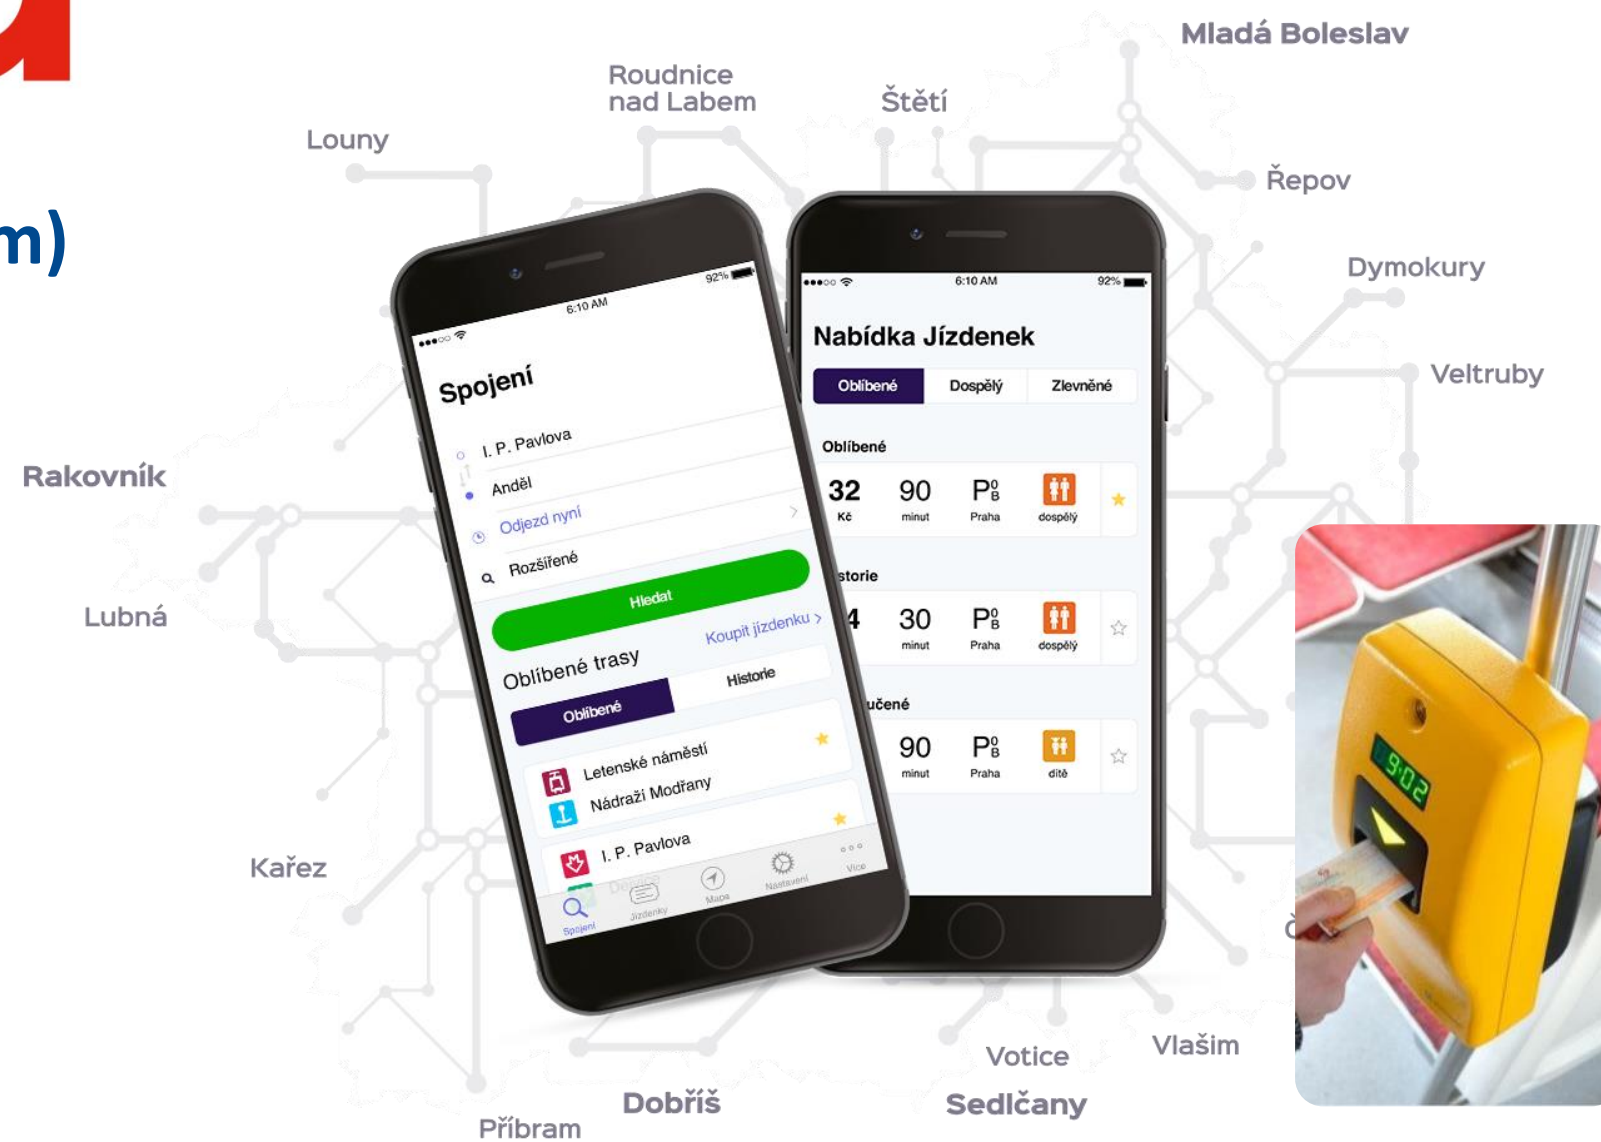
m)

Mladá Boleslav
Roudnice nad Labem
Štětí
Louny
Řepov
Dymokury
Veltruby
Rakovník
Lubná
Kařez
Votice
Vlašim
Dobříš
Sedlčany
Příbram

6:10 AM
92%
Spojení
I. P. Pavlova
Anděl
Odjezd nyní
Rozšířené
Hledat
Oblíbené trasy
Koupit jízdenku >
Oblíbené
Historie
Letenské náměstí
Nádraží Modřany
I. P. Pavlova
Spojení
Jízdenky
Mapa
Nastavení
Více

6:10 AM
92%
Nabídka Jízdenek
Oblíbené
Dospělý
Zlevněné
Oblíbené
32 Kč
90 minut
P0 B Praha
dospělý
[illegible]storie
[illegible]4
30 minut
P0 B Praha
dospělý
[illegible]učené
90 minut
P0 B Praha
dítě

9:02